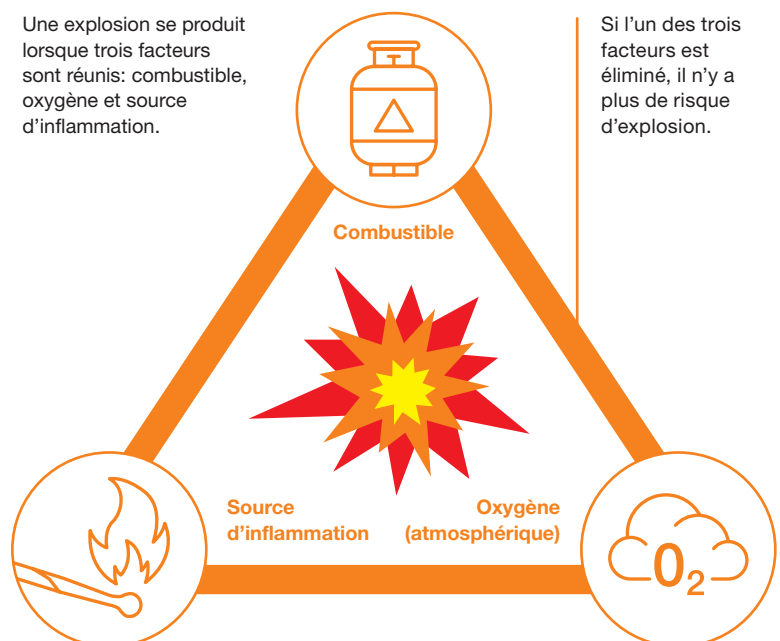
Une explosion se produit lorsque trois facteurs sont réunis: combustible, oxygène et source d’inflammation.

Si l’un des trois facteurs est éliminé, il n’y a plus de risque d’explosion.

Combustible

Source d’inflammation

Oxygène (atmosphérique)

$O_2$